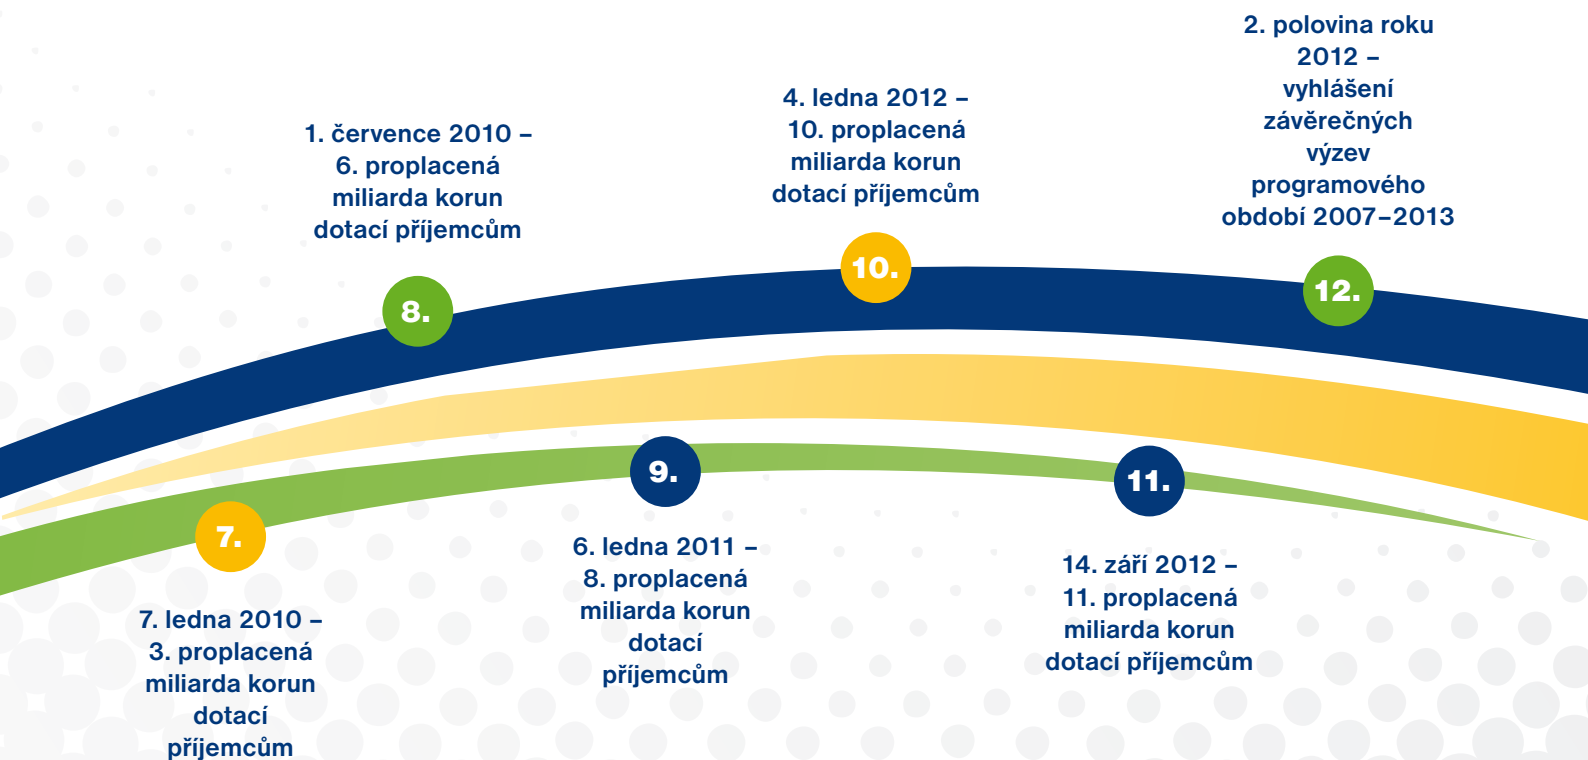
7.

7. ledna 2010 – 3. proplacená miliarda korun dotací příjemcům

8.

1. července 2010 – 6. proplacená miliarda korun dotací příjemcům

9.

6. ledna 2011 – 8. proplacená miliarda korun dotací příjemcům

10.

4. ledna 2012 – 10. proplacená miliarda korun dotací příjemcům

11.

14. září 2012 – 11. proplacená miliarda korun dotací příjemcům

12.

2. polovina roku 2012 – vyhlášení závěrečných výzev programového období 2007–2013